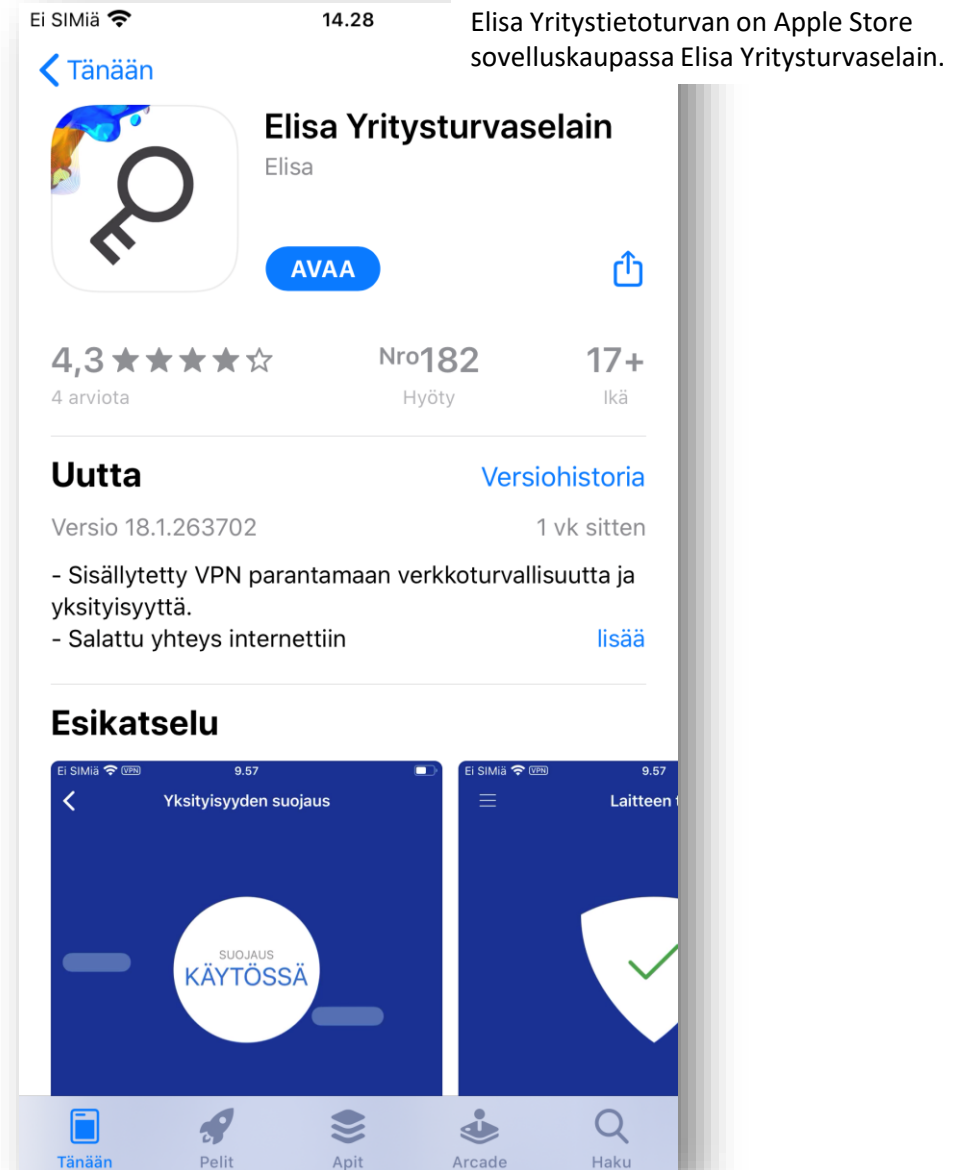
Ei SIMiä 14.28

Elisa Yritystietoturvan on Apple Store sovelluskaupassa Elisa Yritysturvaselain.

Tänään

Elisa Yritysturvaselain
Elisa

AVAA

4,3 ★★★★☆
4 arviota

Nro182
Hyöty

17+
Ikä

Uutta
Versiohistoria

Versio 18.1.263702
1 vk sitten

- Sisällytetty VPN parantamaan verkkoturvallisuutta ja yksityisyyttä.
- Salattu yhteys internettiin
lisää

Esikatselu

Ei SIMiä VPN 9.57
Yksityisyyden suojaus
SUOJAUS
KÄYTÖSSÄ

Ei SIMiä VPN 9.57
Laitteen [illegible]

Tänään
Pelit
Apit
Arcade
Haku